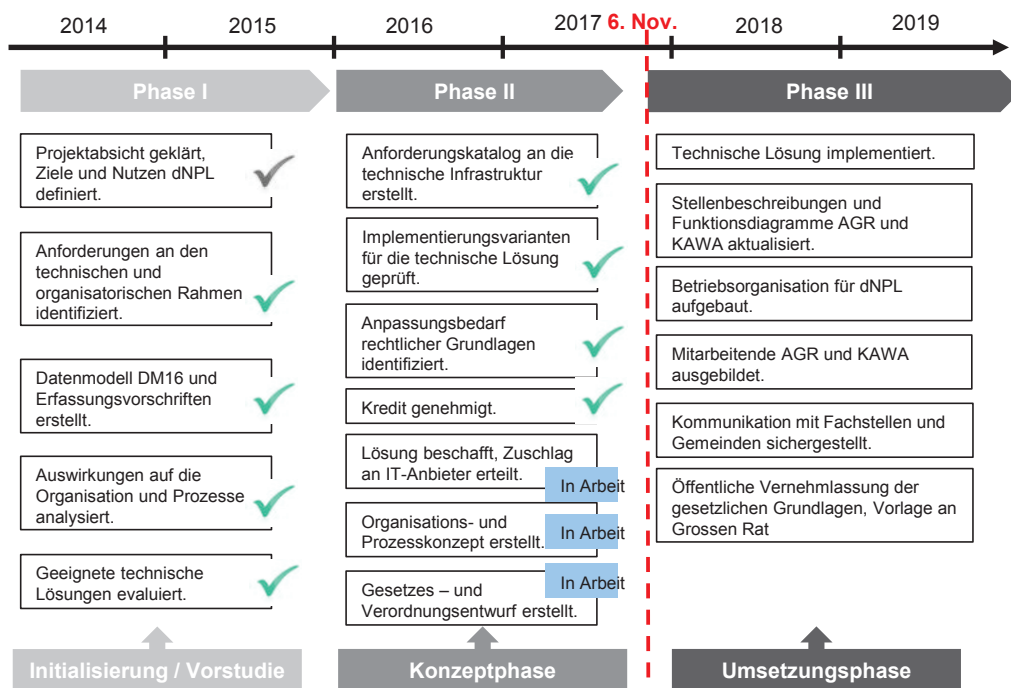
2014 2015 2016 2017 6. Nov. 2018 2019

Phase I

Projektabsicht geklärt, Ziele und Nutzen dNPL definiert.

Anforderungen an den technischen und organisatorischen Rahmen identifiziert.

Datenmodell DM16 und Erfassungsvorschriften erstellt.

Auswirkungen auf die Organisation und Prozesse analysiert.

Geeignete technische Lösungen evaluiert.

Initialisierung / Vorstudie

Phase II

Anforderungskatalog an die technische Infrastruktur erstellt.

Implementierungsvarianten für die technische Lösung geprüft.

Anpassungsbedarf rechtlicher Grundlagen identifiziert.

Kredit genehmigt.

Lösung beschafft, Zuschlag an IT-Anbieter erteilt.

In Arbeit

Organisations- und Prozesskonzept erstellt.

In Arbeit

Gesetzes – und Verordnungsentwurf erstellt.

In Arbeit

Konzeptphase

Phase III

Technische Lösung implementiert.

Stellenbeschreibungen und Funktionsdiagramme AGR und KAWA aktualisiert.

Betriebsorganisation für dNPL aufgebaut.

Mitarbeitende AGR und KAWA ausgebildet.

Kommunikation mit Fachstellen und Gemeinden sichergestellt.

Öffentliche Vernehmlassung der gesetzlichen Grundlagen, Vorlage an Grossen Rat

Umsetzungsphase